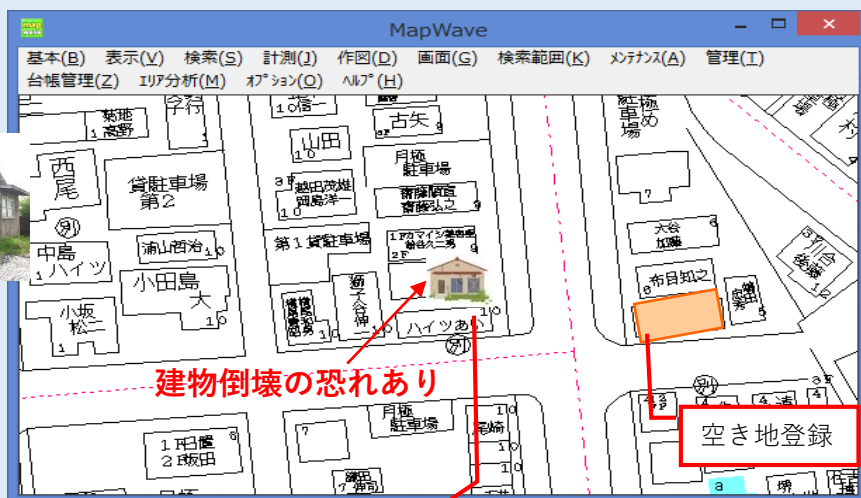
MapWave

基本(B) 表示(V) 検索(S) 計測(J) 作図(D) 画面(G) 検索範囲(K) ﾒﾝﾃﾅﾝｽ(A) 管理(T)
台帳管理(Z) ｴﾘｱ分析(M) ｵﾌﾟｼｮﾝ(O) ﾍﾙﾌﾟ(H)

築地 高野
山田
古矢
西尾
貸駐車場 第2
月極 駐車場
越田茂雄 岡島洋一
齋藤順直 齋藤弘之
浦山西治
中島 ハイツ
第1貸駐車場
小田島 大
小坂 松二
ハイツあい
駐車場
大谷 加藤
布目知之
川合 後藤
建物倒壊の恐れあり
空き地登録
月極 駐車場
1 戸田 2 戸坂田
尾崎
織田
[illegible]